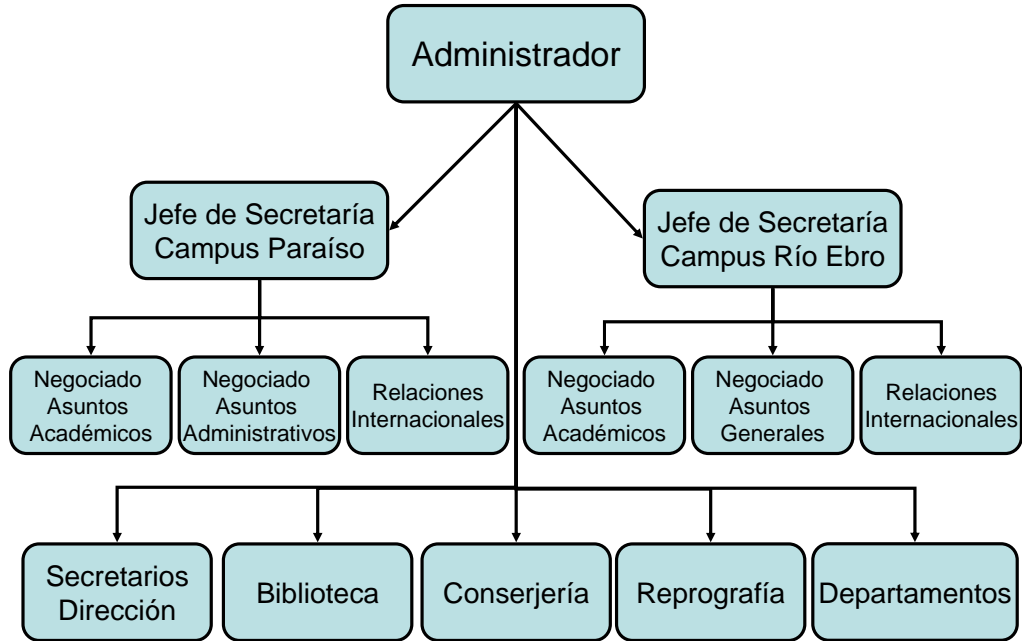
Administrador

Jefe de Secretaría Campus Paraíso

Jefe de Secretaría Campus Río Ebro

Negociado Asuntos Académicos

Negociado Asuntos Administrativos

Relaciones Internacionales

Negociado Asuntos Académicos

Negociado Asuntos Generales

Relaciones Internacionales

Secretarios Dirección

Biblioteca

Conserjería

Reprografía

Departamentos